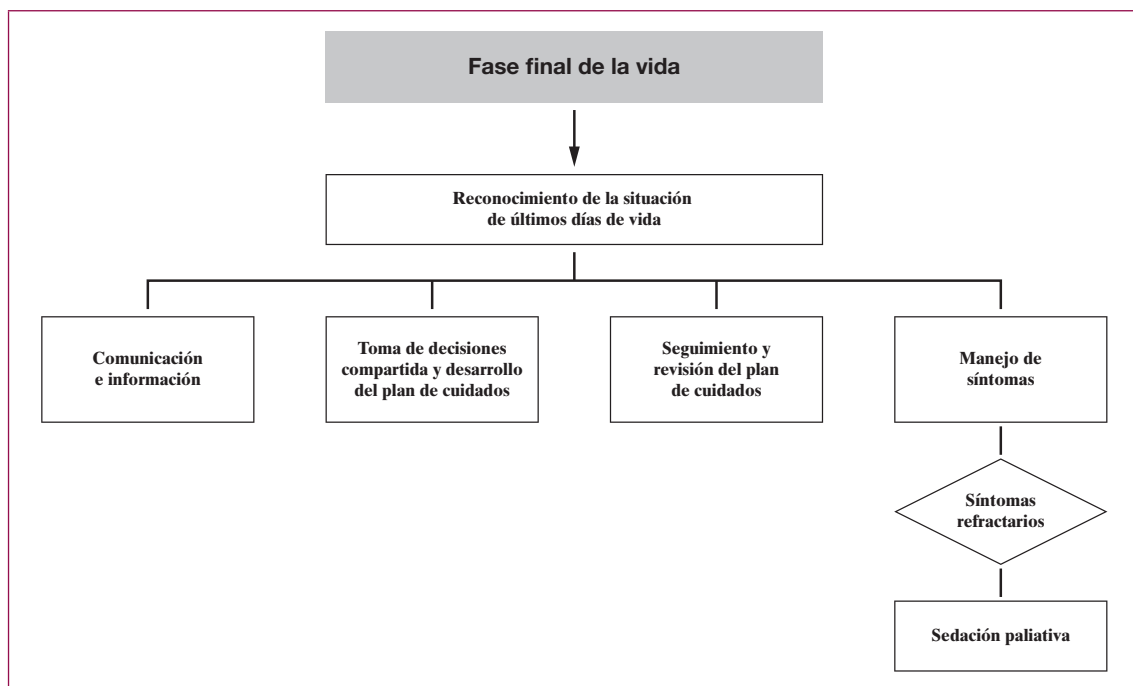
Fase final de la vida

Reconocimiento de la situación de últimos días de vida

Comunicación e información

Toma de decisiones compartida y desarrollo del plan de cuidados

Seguimiento y revisión del plan de cuidados

Manejo de síntomas

Síntomas refractarios

Sedación paliativa